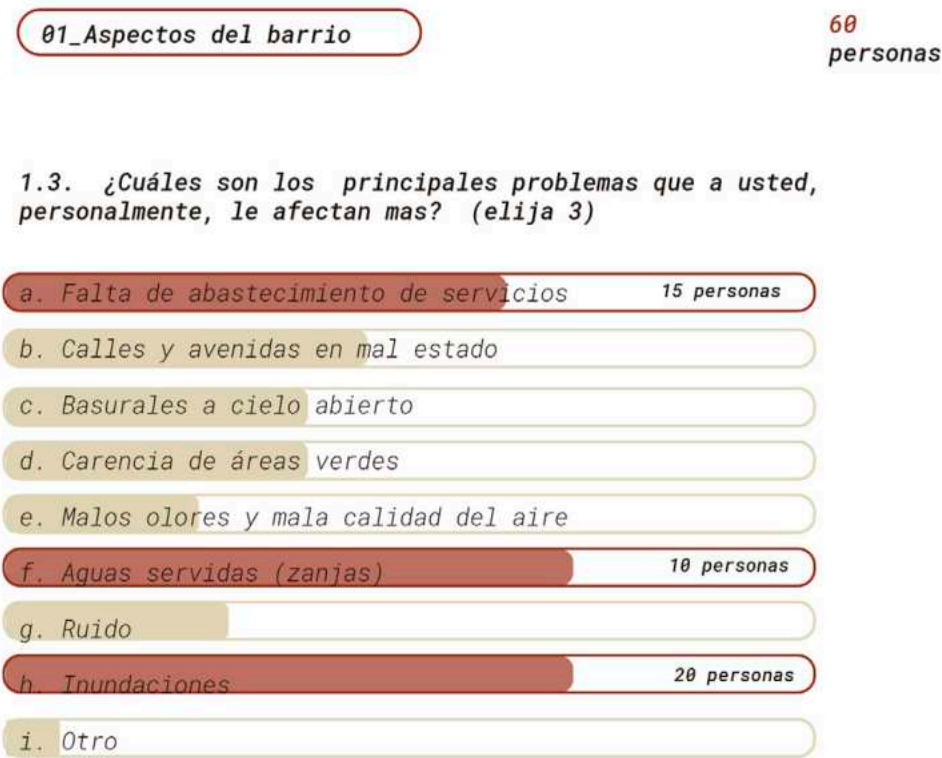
01_Aspectos del barrio

60 personas

1.3. ¿Cuáles son los principales problemas que a usted, personalmente, le afectan mas? (elija 3)

a. Falta de abastecimiento de servicios 15 personas

b. Calles y avenidas en mal estado

c. Basurales a cielo abierto

d. Carencia de áreas verdes

e. Malos olores y mala calidad del aire

f. Aguas servidas (zanjas) 10 personas

g. Ruido

h. Inundaciones 20 personas

i. Otro